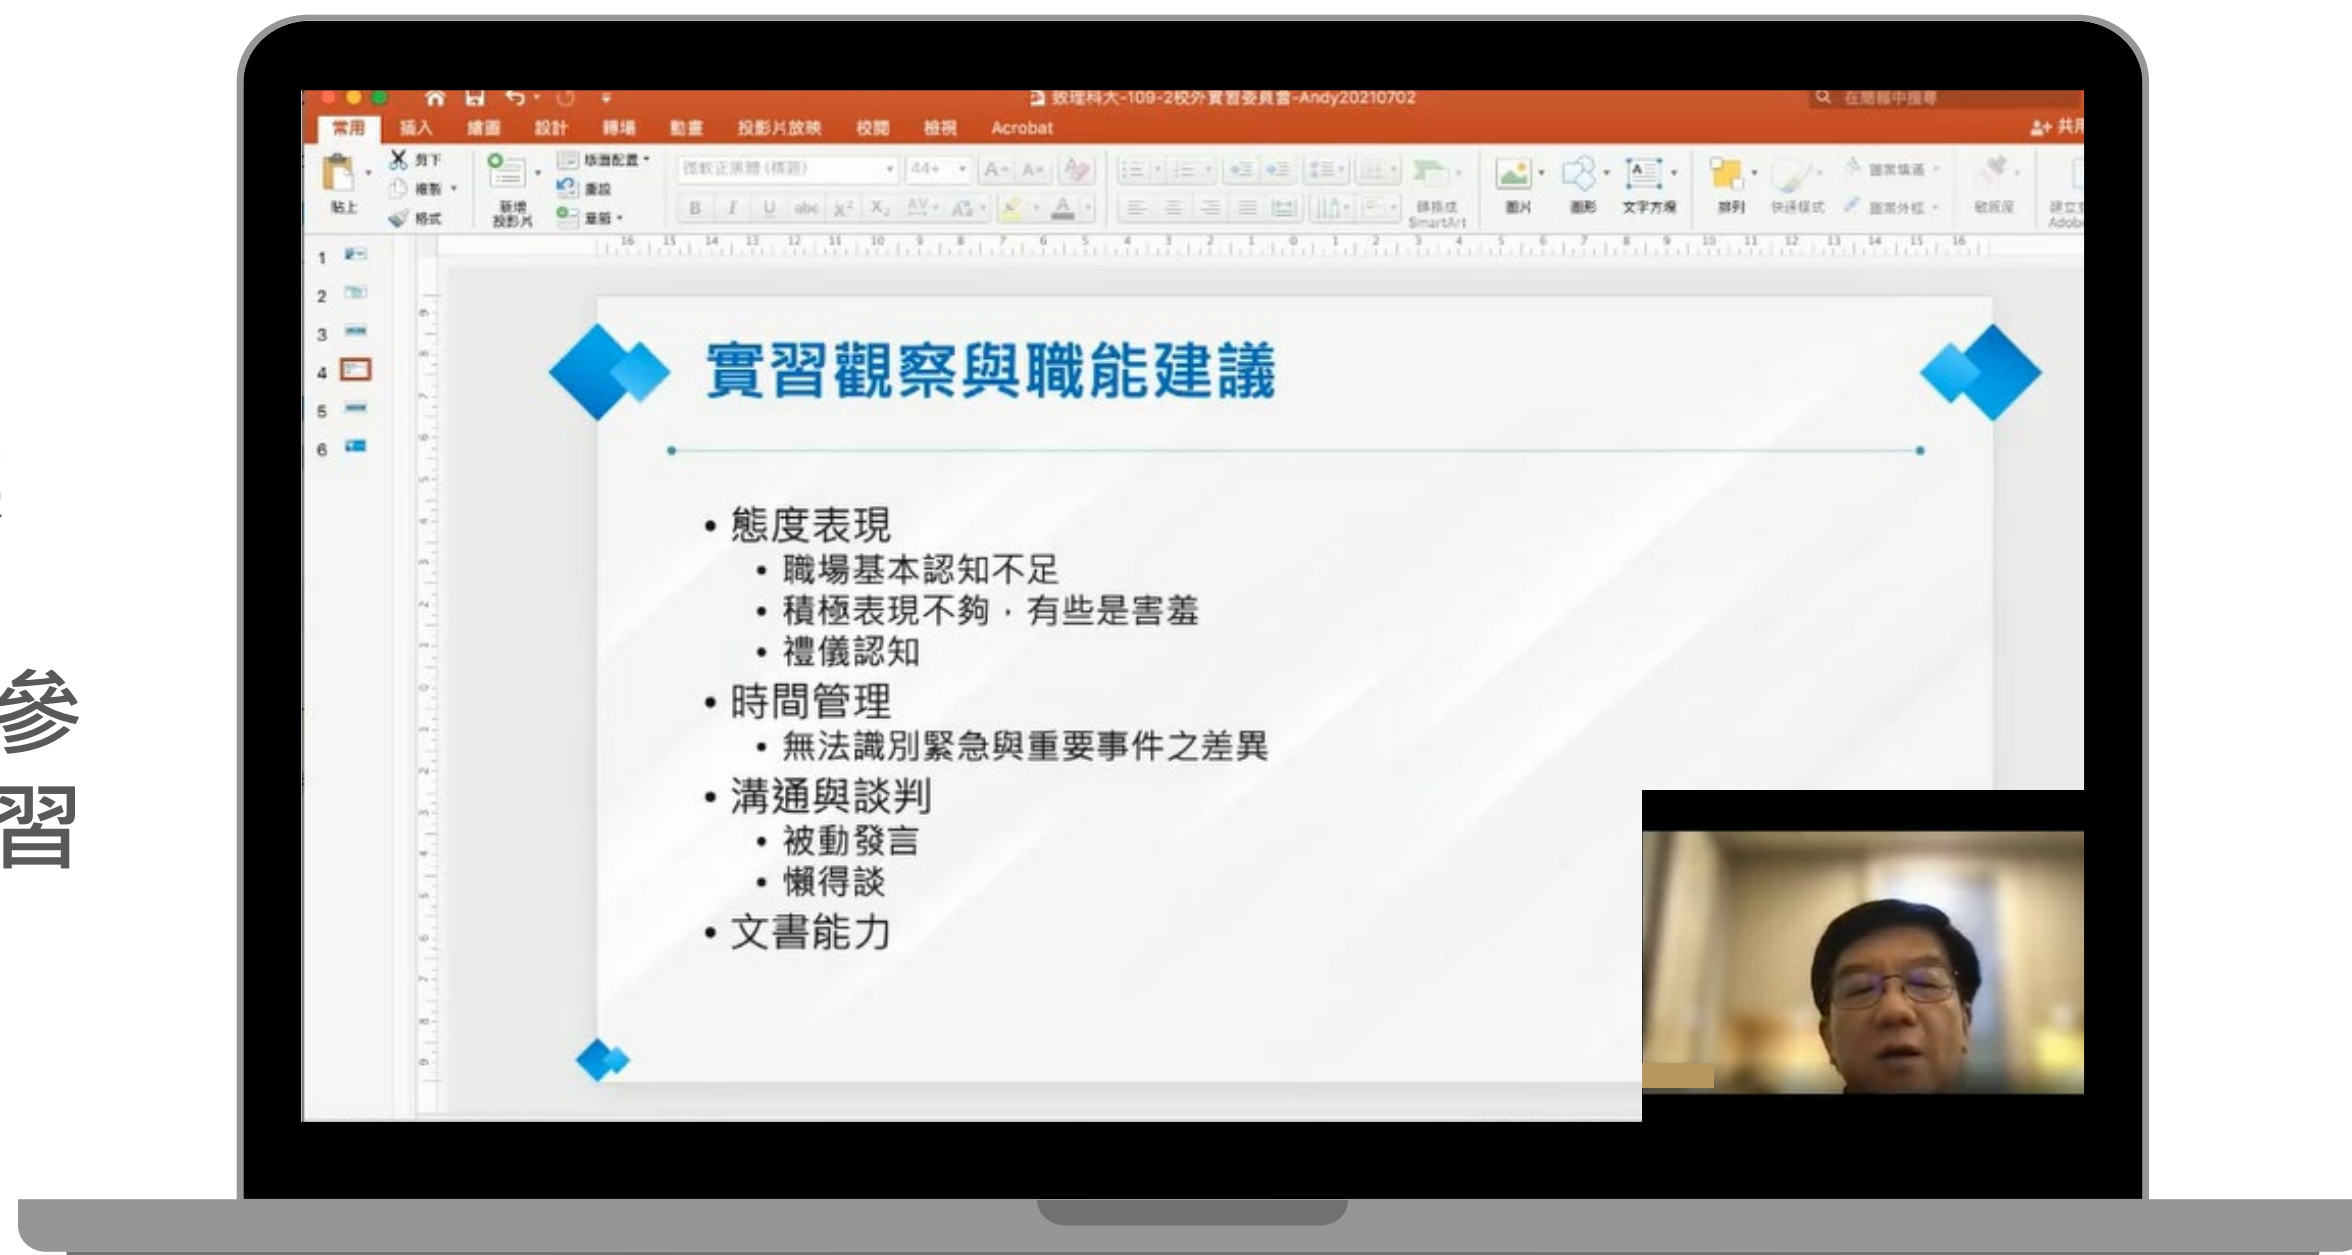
參
習

致理科大-109-2校外實習委員會-Andy20210702

常用 插入 繪圖 設計 轉場 動畫 投影片放映 校閱 檢視 Acrobat

貼上 剪下 複製 格式 新增投影片 版面配置 重設 章節 圖片 圖形 文字方塊 排列 快速樣式 圖案填滿 圖案外框

1
2
3
4
5
6

實習觀察與職能建議

• 態度表現
  • 職場基本認知不足
  • 積極表現不夠，有些是害羞
  • 禮儀認知
• 時間管理
  • 無法識別緊急與重要事件之差異
• 溝通與談判
  • 被動發言
  • 懶得談
• 文書能力